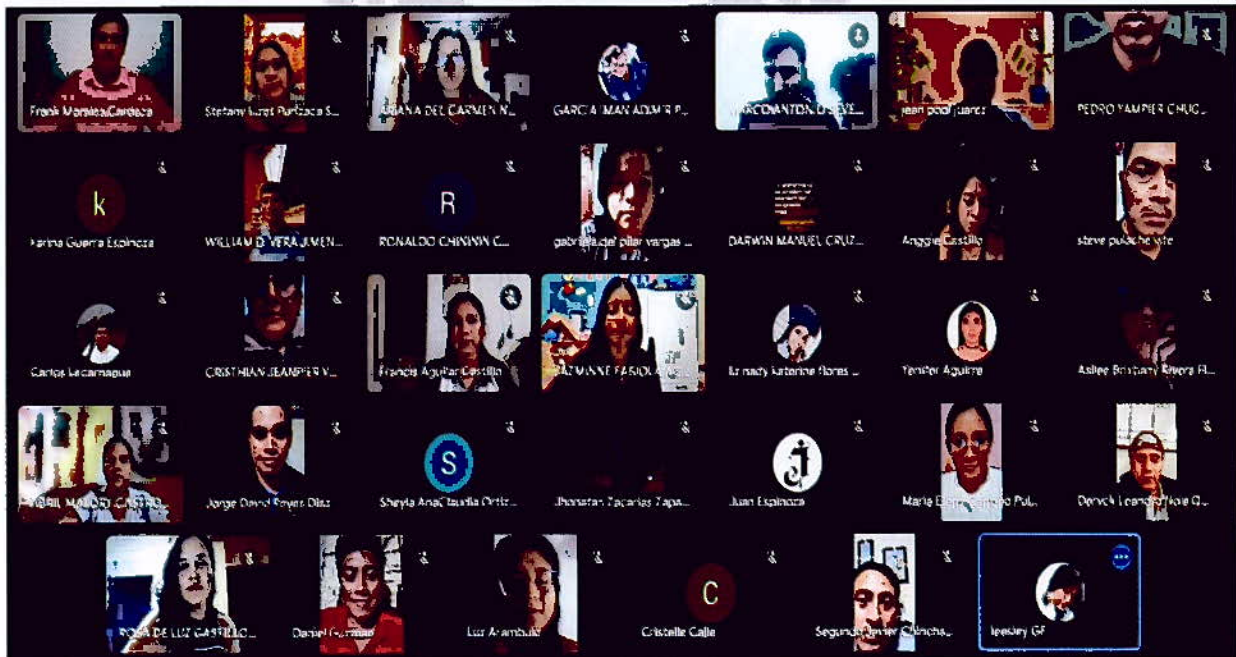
Frank Morales Cardoza
Stefany Lizet Purizaca S...
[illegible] DEL CARMEN N...
GARCIA MAN ADMIR P...
MARCOANTONIO REYE...
jean pool juarez
PEDRO YAMPIER CHUG...

k
Karina Guerra Espinoza
WILLIAM D. VERA JIMEN...
R
RONALDO CHININN C...
gabriela del pilar vargas ...
DARWIN MANUEL CRUZ...
Anggie Castillo
steve pulache vite

Carlos Lecarnaque
CRISTHIAN JEANPIER V...
Francis Aguilar Castillo
YAZMINNE FABIOLA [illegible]
liz nady katerine flores ...
Yenifer Aguirre
Aslee Brittany Rivera Fl...

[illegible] MALORI CASTRO...
Jorge David Reyes Diaz
S
Sheyla AnaClaudia Ortiz...
Jhonatan Zacarias Zapa...
J
Juan Espinoza
Maria Clara Cornejo Pul...
Derick Leandro Noe Q...

ROSA DE LUZ CASTILLO...
Daniel Guzman
Luz Arambulo
C
Cristelle Calle
Segundo Javier Chinchay...
leesley GF